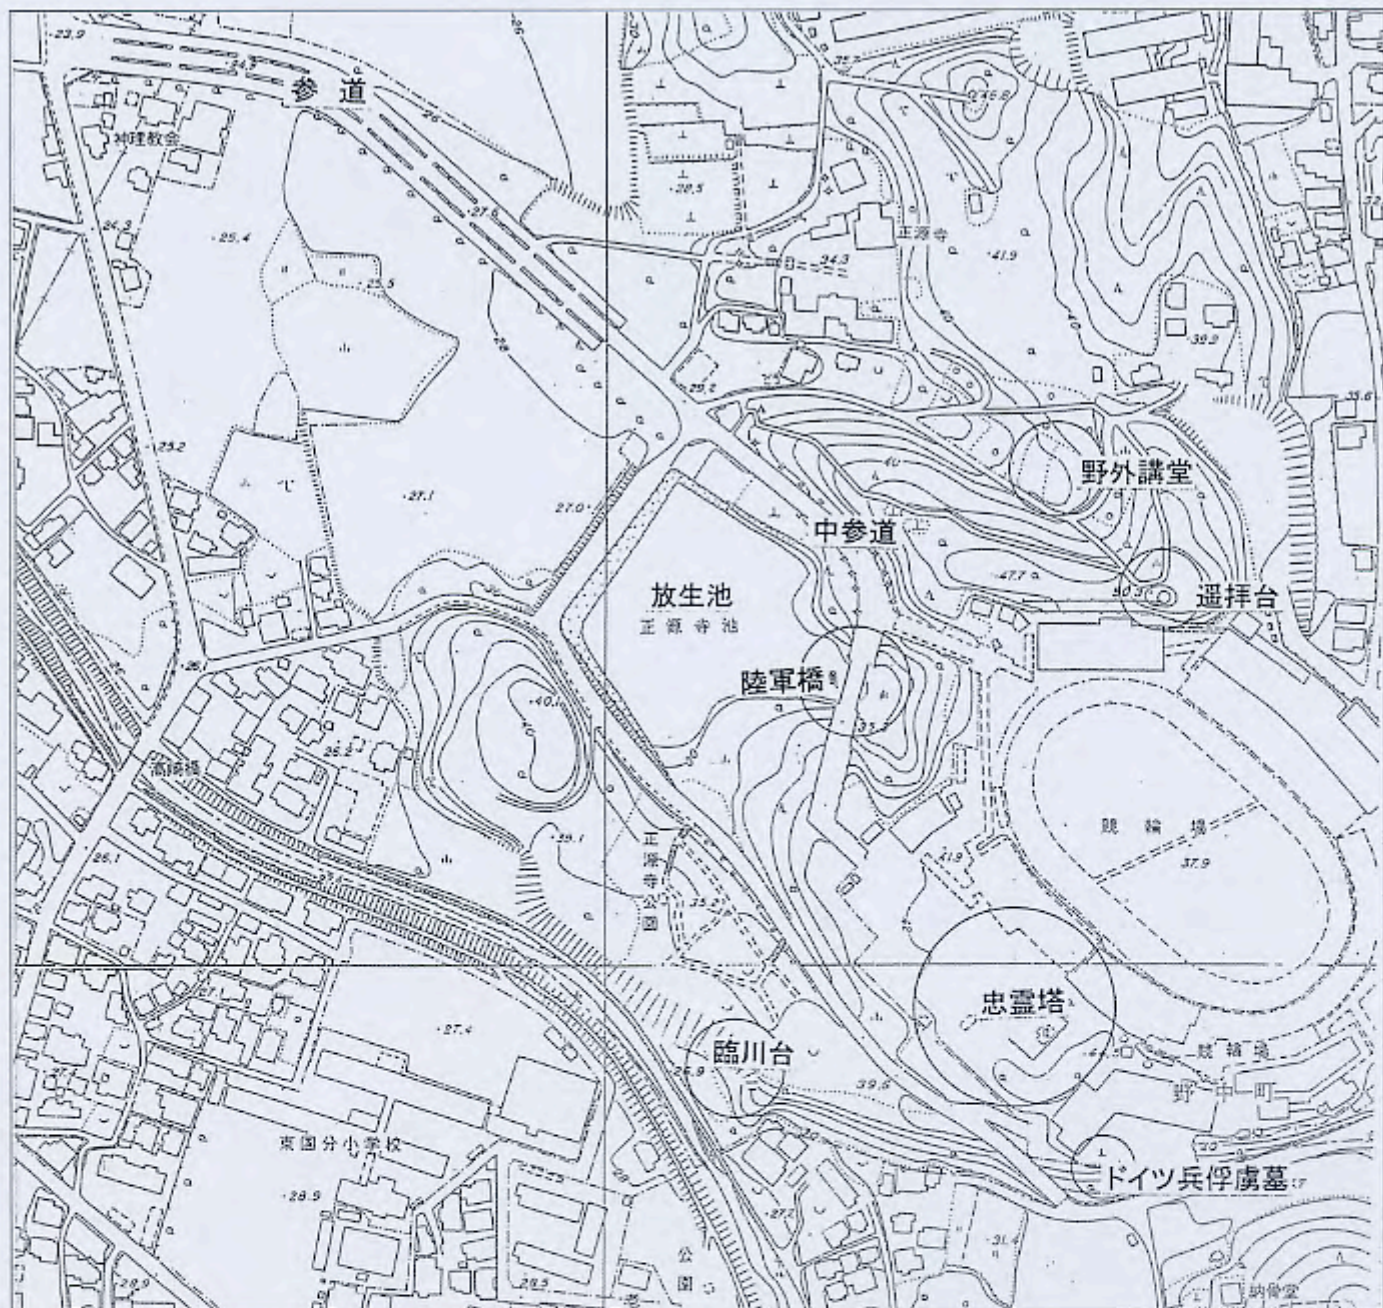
23.9
24.3
参道
神理教会
24.8
25.4
25.5
27.5
26
28.5
正源寺
24.3
41.9
45.8
39.2
35.6
25.2
29.2
25
40
野外講堂
27.1
27.0
中参道
47.7
40.3
遥拝台
放生池
正源寺池
陸軍橋
26.1
40.1
35
25.2
高蔵橋
39.1
正源寺公園
35.5
41.9
競輪場
37.9
26.1
27.1
27.4
臨川台
25.9
39.5
忠霊塔
競輪場
野中町
東国分小学校
28.9
27.2
ドイツ兵俘虜墓
31.4
28.9
26.5
公園
納骨堂